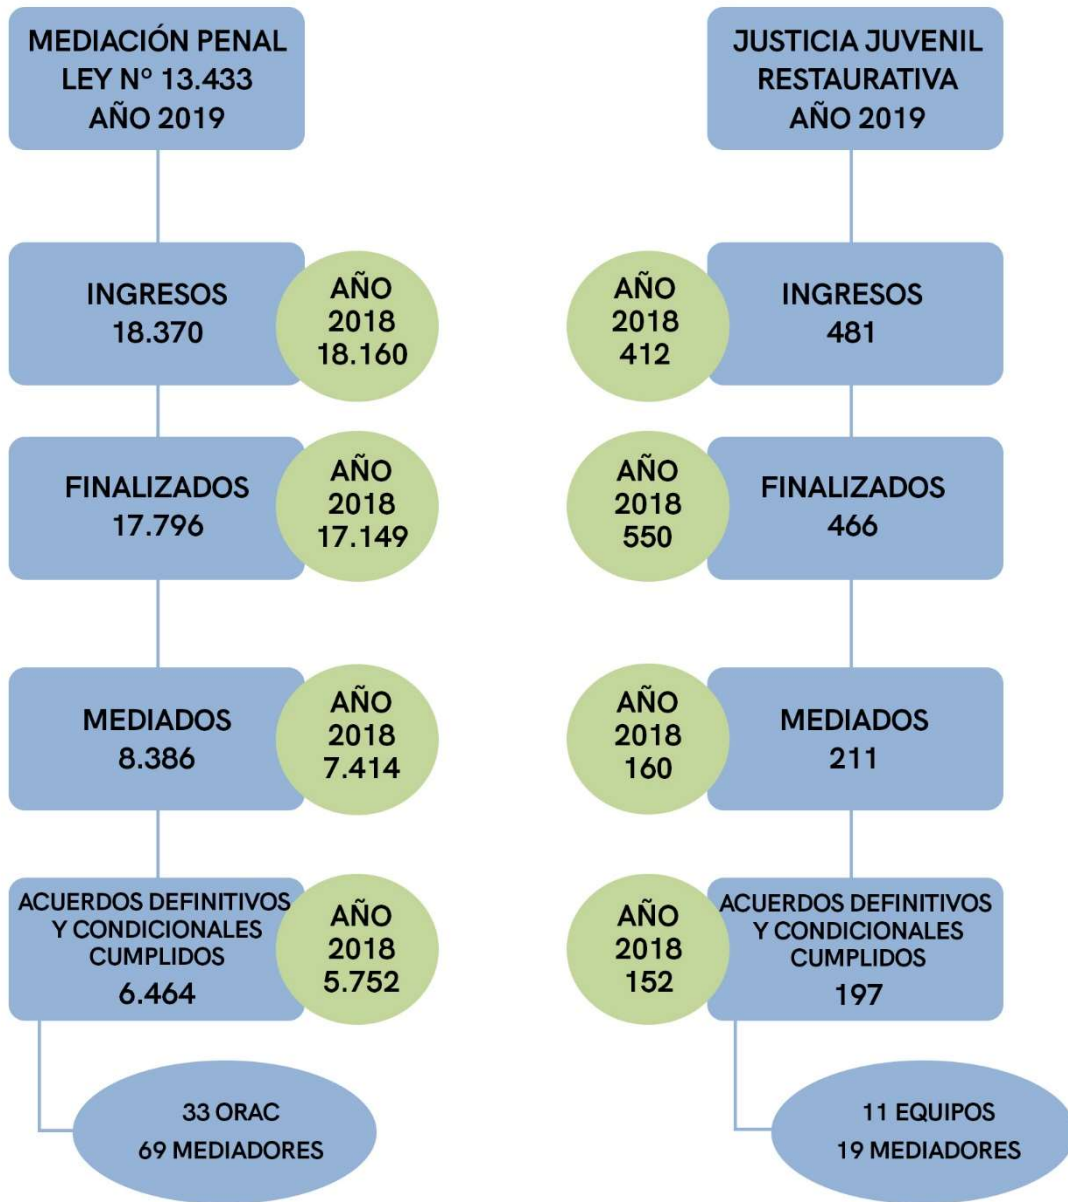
MEDIACIÓN PENAL
LEY N° 13.433
AÑO 2019

INGRESOS
18.370

AÑO
2018
18.160

FINALIZADOS
17.796

AÑO
2018
17.149

MEDIADOS
8.386

AÑO
2018
7.414

ACUERDOS DEFINITIVOS
Y CONDICIONALES
CUMPLIDOS
6.464

AÑO
2018
5.752

33 ORAC
69 MEDIADORES

JUSTICIA JUVENIL
RESTAURATIVA
AÑO 2019

AÑO
2018
412

INGRESOS
481

AÑO
2018
550

FINALIZADOS
466

AÑO
2018
160

MEDIADOS
211

AÑO
2018
152

ACUERDOS DEFINITIVOS
Y CONDICIONALES
CUMPLIDOS
197

11 EQUIPOS
19 MEDIADORES